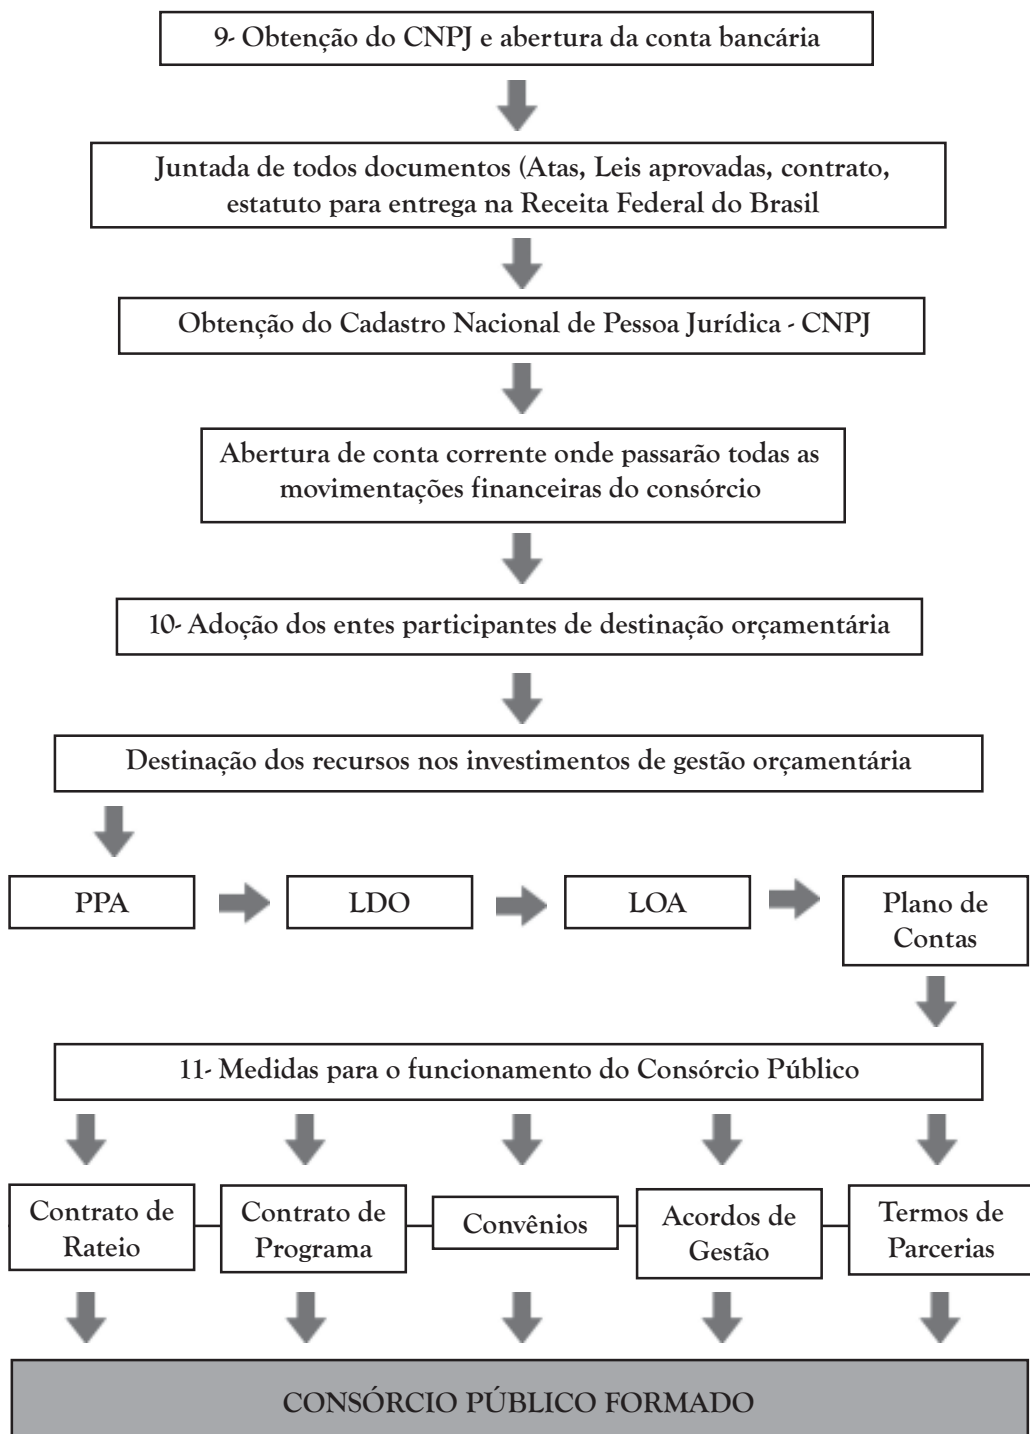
9- Obtenção do CNPJ e abertura da conta bancária

Juntada de todos documentos (Atas, Leis aprovadas, contrato, estatuto para entrega na Receita Federal do Brasil

Obtenção do Cadastro Nacional de Pessoa Jurídica - CNPJ

Abertura de conta corrente onde passarão todas as movimentações financeiras do consórcio

10- Adoção dos entes participantes de destinação orçamentária

Destinação dos recursos nos investimentos de gestão orçamentária

PPA

LDO

LOA

Plano de Contas

11- Medidas para o funcionamento do Consórcio Público

Contrato de Rateio

Contrato de Programa

Convênios

Acordos de Gestão

Termos de Parcerias

CONSÓRCIO PÚBLICO FORMADO